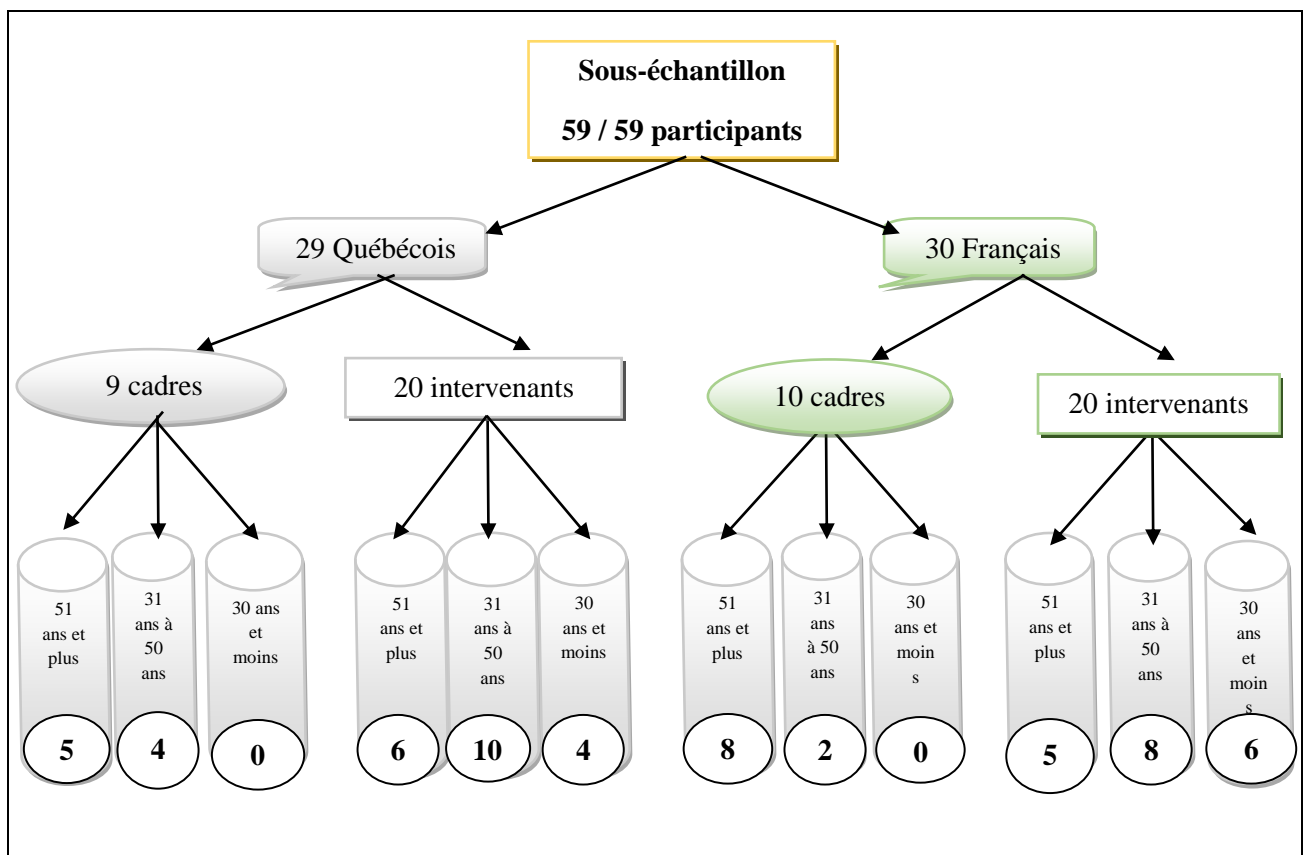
Sous-échantillon

59 / 59 participants

29 Québécois

30 Français

9 cadres

20 intervenants

10 cadres

20 intervenants

51 ans et plus

5

31 ans à 50 ans

4

30 ans et moins

0

51 ans et plus

6

31 ans à 50 ans

10

30 ans et moins

4

51 ans et plus

8

31 ans à 50 ans

2

30 ans et moin s

0

51 ans et plus

5

31 ans à 50 ans

8

30 ans et moin s

6